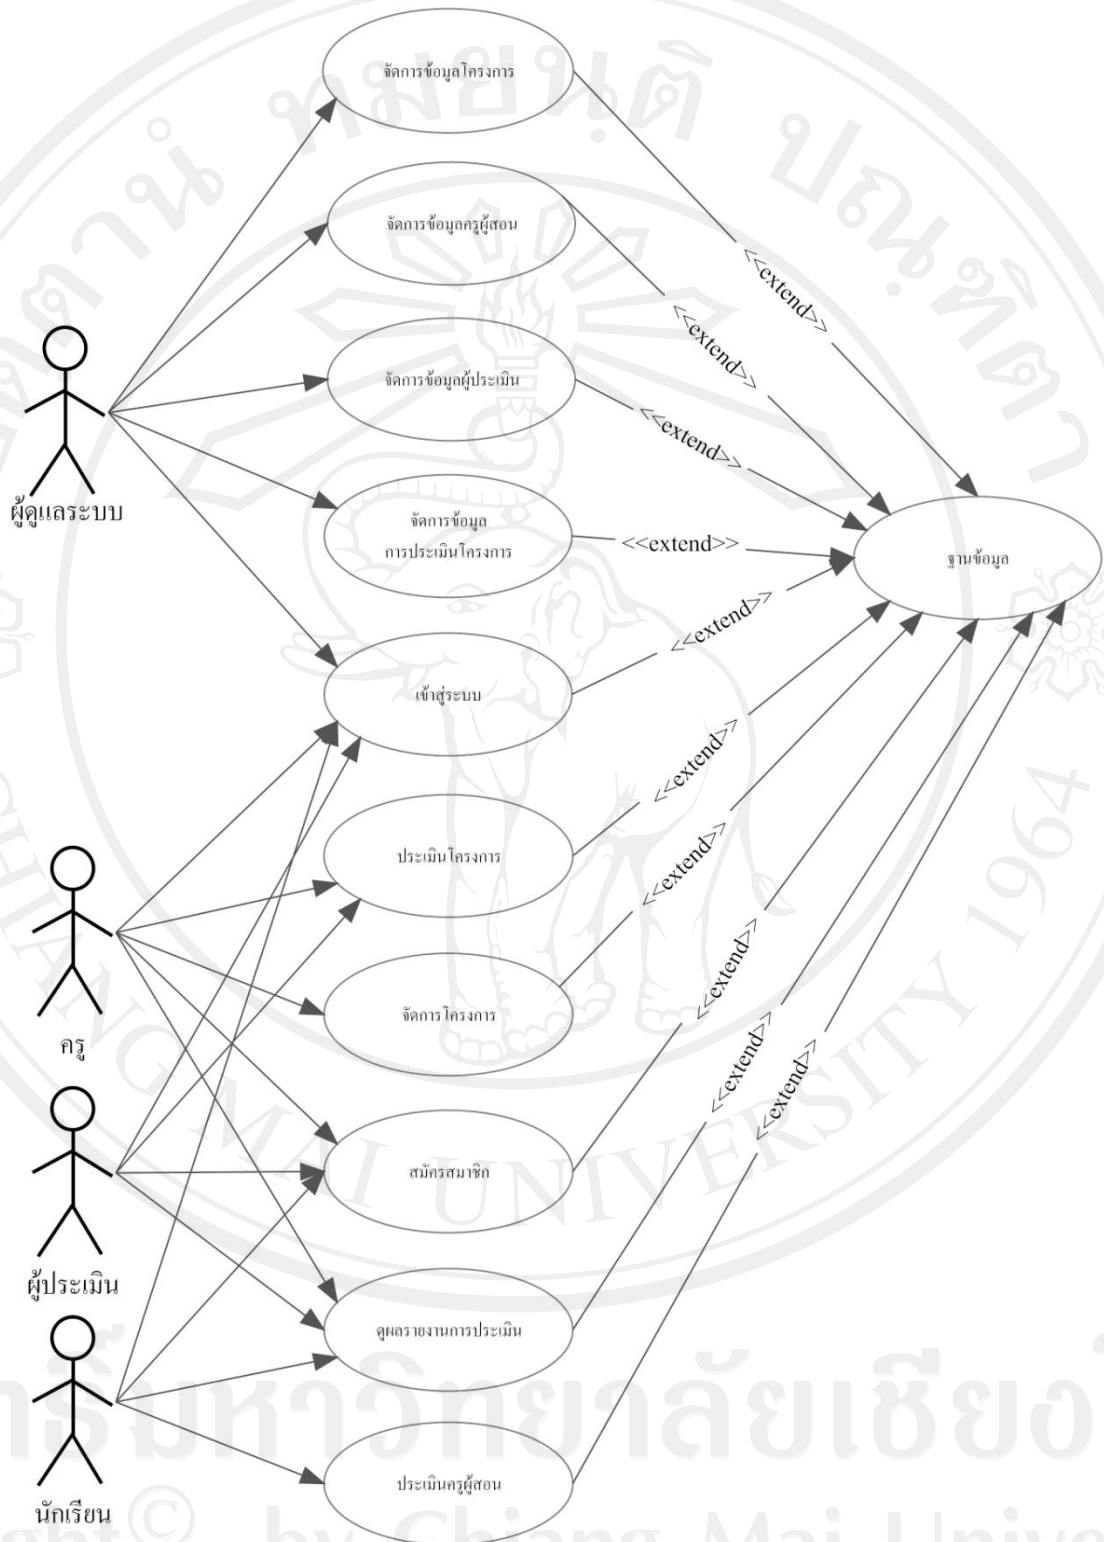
จัดการข้อมูลโครงการ

จัดการข้อมูลครูผู้สอน

จัดการข้อมูลผู้ประเมิน

จัดการข้อมูล
การประเมินโครงการ

เข้าสู่ระบบ

ประเมินโครงการ

จัดการโครงการ

สมัครสมาชิก

ดูผลรายงานการประเมิน

ประเมินครูผู้สอน

ฐานข้อมูล

ผู้ดูแลระบบ

ครู

ผู้ประเมิน

นักเรียน

<<extend>>
<<extend>>
<<extend>>
<<extend>>
<<extend>>
<<extend>>
<<extend>>
<<extend>>
<<extend>>
<<extend>>

ลิขสิทธิ์มหาวิทยาลัยเชียงใหม่
Copyright© by Chiang Mai University
CHIANG MAI UNIVERSITY 1964